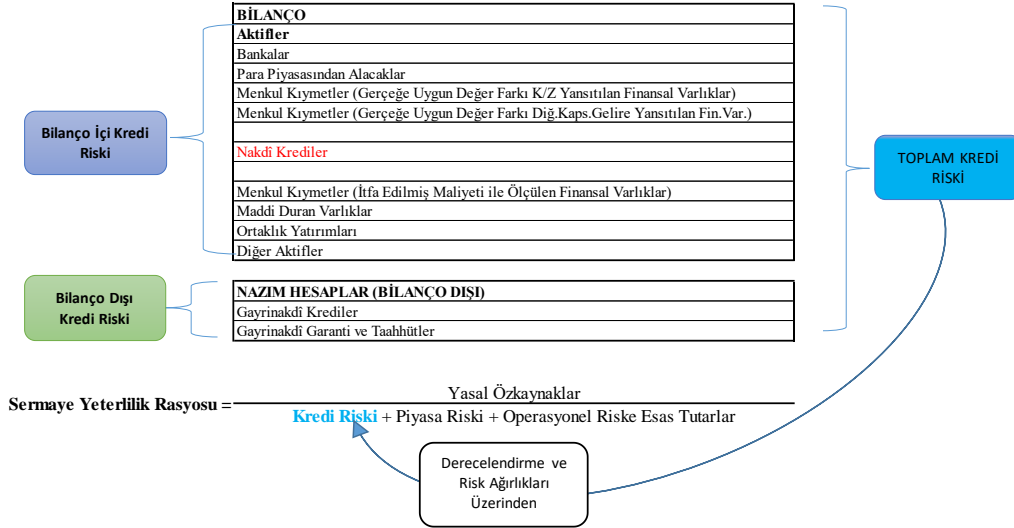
Bilanço İçi Kredi Riski

| BİLANÇO |
|---|
| Aktifler |
| Bankalar |
| Para Piyasasından Alacaklar |
| Menkul Kıymetler (Gerçeğe Uygun Değer Farkı K/Z Yansıtılan Finansal Varlıklar) |
| Menkul Kıymetler (Gerçeğe Uygun Değer Farkı Diğ.Kaps.Gelire Yansıtılan Fin.Var.) |
| |
| Nakdî Krediler |
| |
| Menkul Kıymetler (İtfa Edilmiş Maliyeti ile Ölçülen Finansal Varlıklar) |
| Maddi Duran Varlıklar |
| Ortaklık Yatırımları |
| Diğer Aktifler |

Bilanço Dışı Kredi Riski

| NAZIM HESAPLAR (BİLANÇO DIŞI) |
|---|
| Gayrinakdî Krediler |
| Gayrinakdî Garanti ve Taahhütler |

TOPLAM KREDİ RİSKİ

Sermaye Yeterlilik Rasyosu = $\frac{\text{Yasal Özkaynaklar}}{\text{Kredi Riski + Piyasa Riski + Operasyonel Riske Esas Tutarlar}}$

Derecelendirme ve Risk Ağırlıkları Üzerinden